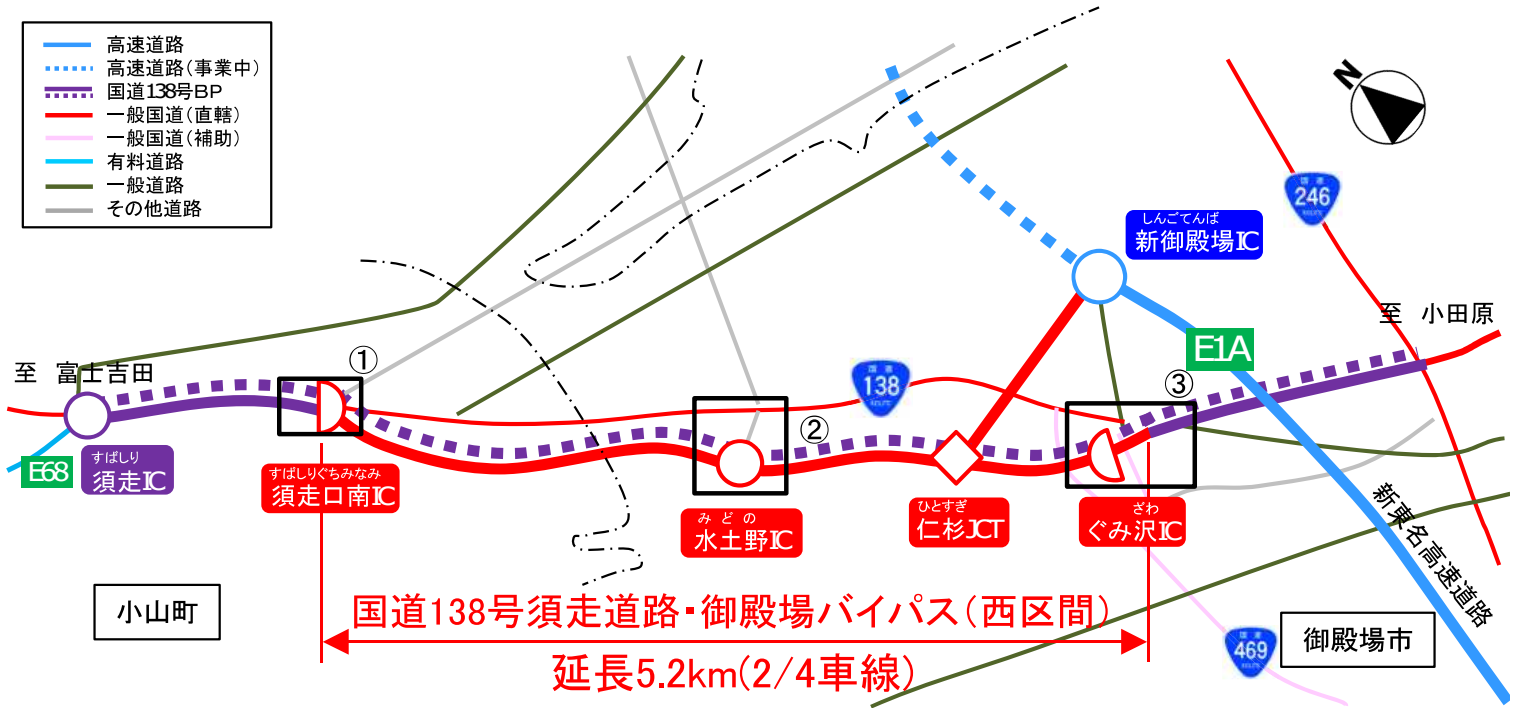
高速道路
高速道路(事業中)
国道138号BP
一般国道(直轄)
一般国道(補助)
有料道路
一般道路
その他道路

N

国道 246

しんごてんば
新御殿場IC

E1A

至 小田原

至 富士吉田

①

国道 138

②

③

E68

すばしり
須走IC

すばしりぐちみなみ
須走口南IC

みどの
水土野IC

ひとすぎ
仁杉JCT

ざわ
ぐみ沢IC

新東名高速道路

小山町

国道138号須走道路・御殿場バイパス(西区間)

延長5.2km(2/4車線)

国道 469

御殿場市